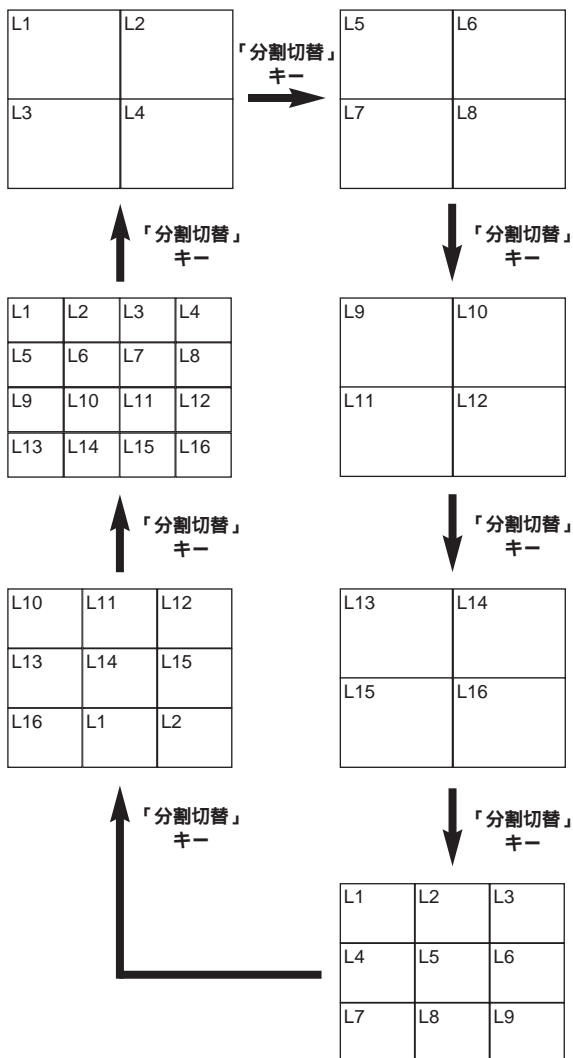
| L1 | L2 |
|---|---|
| L3 | L4 |

「分割切替」キー

| L5 | L6 |
|---|---|
| L7 | L8 |

「分割切替」キー

| L9 | L10 |
|---|---|
| L11 | L12 |

「分割切替」キー

| L13 | L14 |
|---|---|
| L15 | L16 |

「分割切替」キー

| L1 | L2 | L3 |
|---|---|---|
| L4 | L5 | L6 |
| L7 | L8 | L9 |

「分割切替」キー

| L10 | L11 | L12 |
|---|---|---|
| L13 | L14 | L15 |
| L16 | L1 | L2 |

「分割切替」キー

| L1 | L2 | L3 | L4 |
|---|---|---|---|
| L5 | L6 | L7 | L8 |
| L9 | L10 | L11 | L12 |
| L13 | L14 | L15 | L16 |

「分割切替」キー